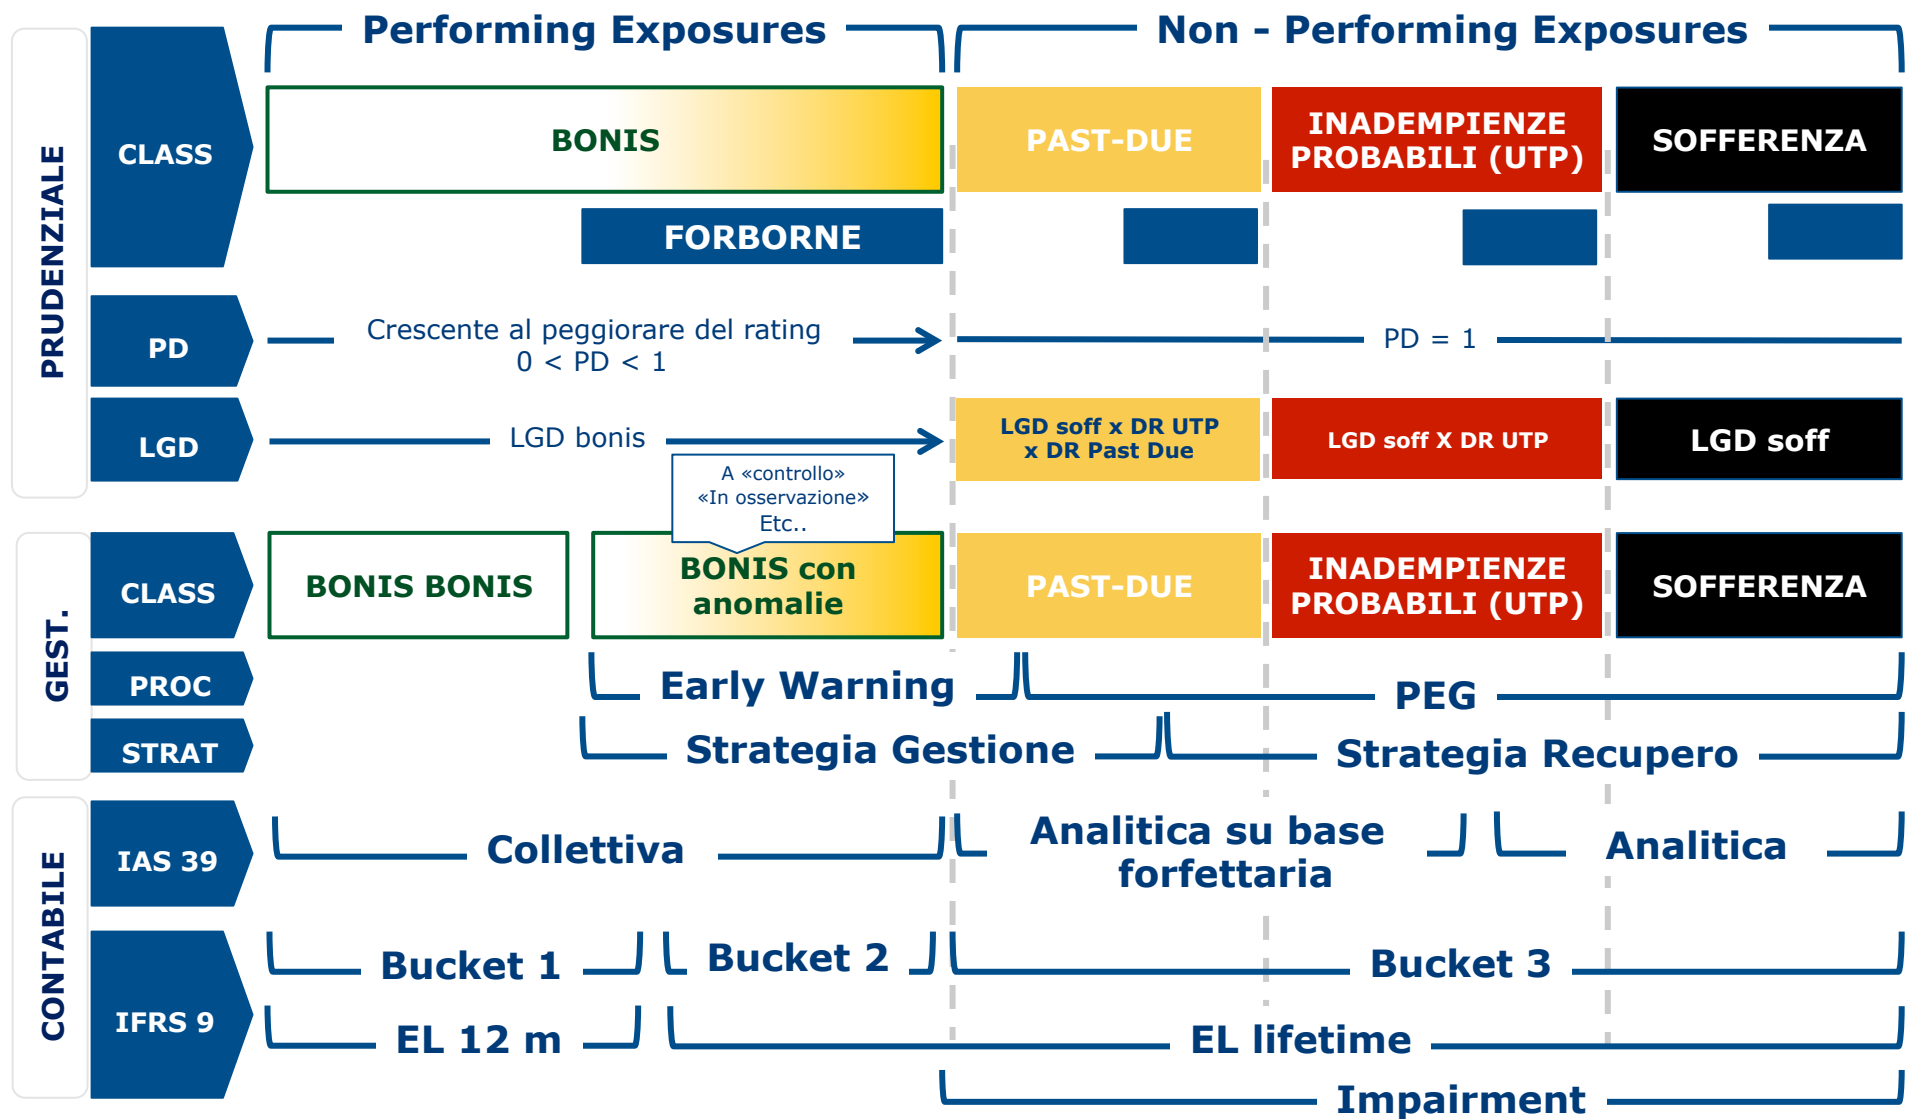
Performing Exposures

Non - Performing Exposures

PRUDENZIALE

CLASS

BONIS

PAST-DUE

INADEMPIENZE PROBABILI (UTP)

SOFFERENZA

FORBORNE

PD

Crescente al peggiorare del rating
$0 < PD < 1$

PD = 1

LGD

LGD bonis

LGD soff x DR UTP x DR Past Due

LGD soff X DR UTP

LGD soff

A «controllo» «In osservazione» Etc..

GEST.

CLASS

BONIS BONIS

BONIS con anomalie

PAST-DUE

INADEMPIENZE PROBABILI (UTP)

SOFFERENZA

PROC

Early Warning

PEG

STRAT

Strategia Gestione

Strategia Recupero

CONTABILE

IAS 39

Collettiva

Analitica su base forfettaria

Analitica

IFRS 9

Bucket 1

Bucket 2

Bucket 3

EL 12 m

EL lifetime

Impairment